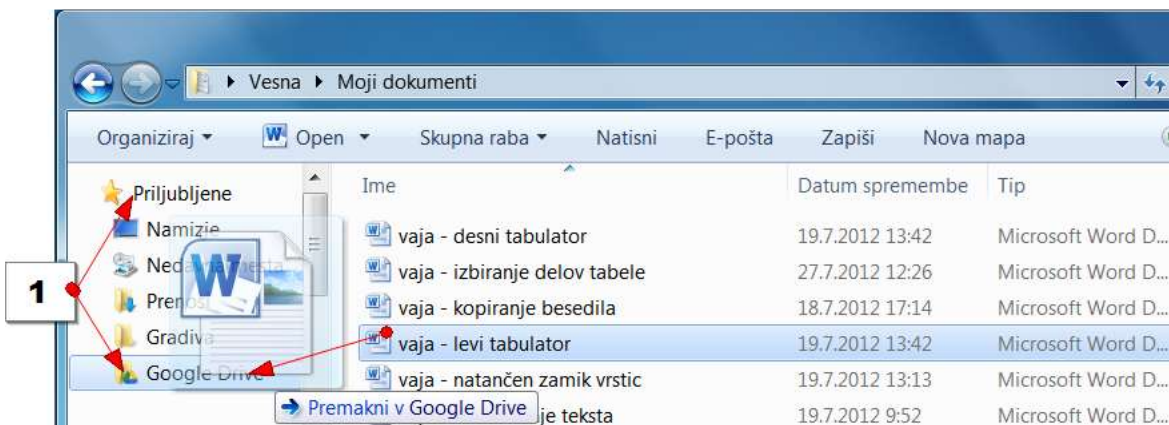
Vesna ▸ Moji dokumenti

Organiziraj ▾ Open ▾ Skupna raba ▾ Natisni E-pošta Zapiši Nova mapa

Priljubljene
Namizje
Ned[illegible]
Prenos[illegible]
Gradiva
Google Drive

1

| Ime | Datum spremembe | Tip |
|---|---|---|
| vaja - desni tabulator | 19.7.2012 13:42 | Microsoft Word D... |
| vaja - izbiranje delov tabele | 27.7.2012 12:26 | Microsoft Word D... |
| vaja - kopiranje besedila | 18.7.2012 17:14 | Microsoft Word D... |
| vaja - levi tabulator | 19.7.2012 13:42 | Microsoft Word D... |
| vaja - natančen zamik vrstic | 19.7.2012 13:13 | Microsoft Word D... |
| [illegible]je teksta | 19.7.2012 9:52 | Microsoft Word D... |

Premakni v Google Drive